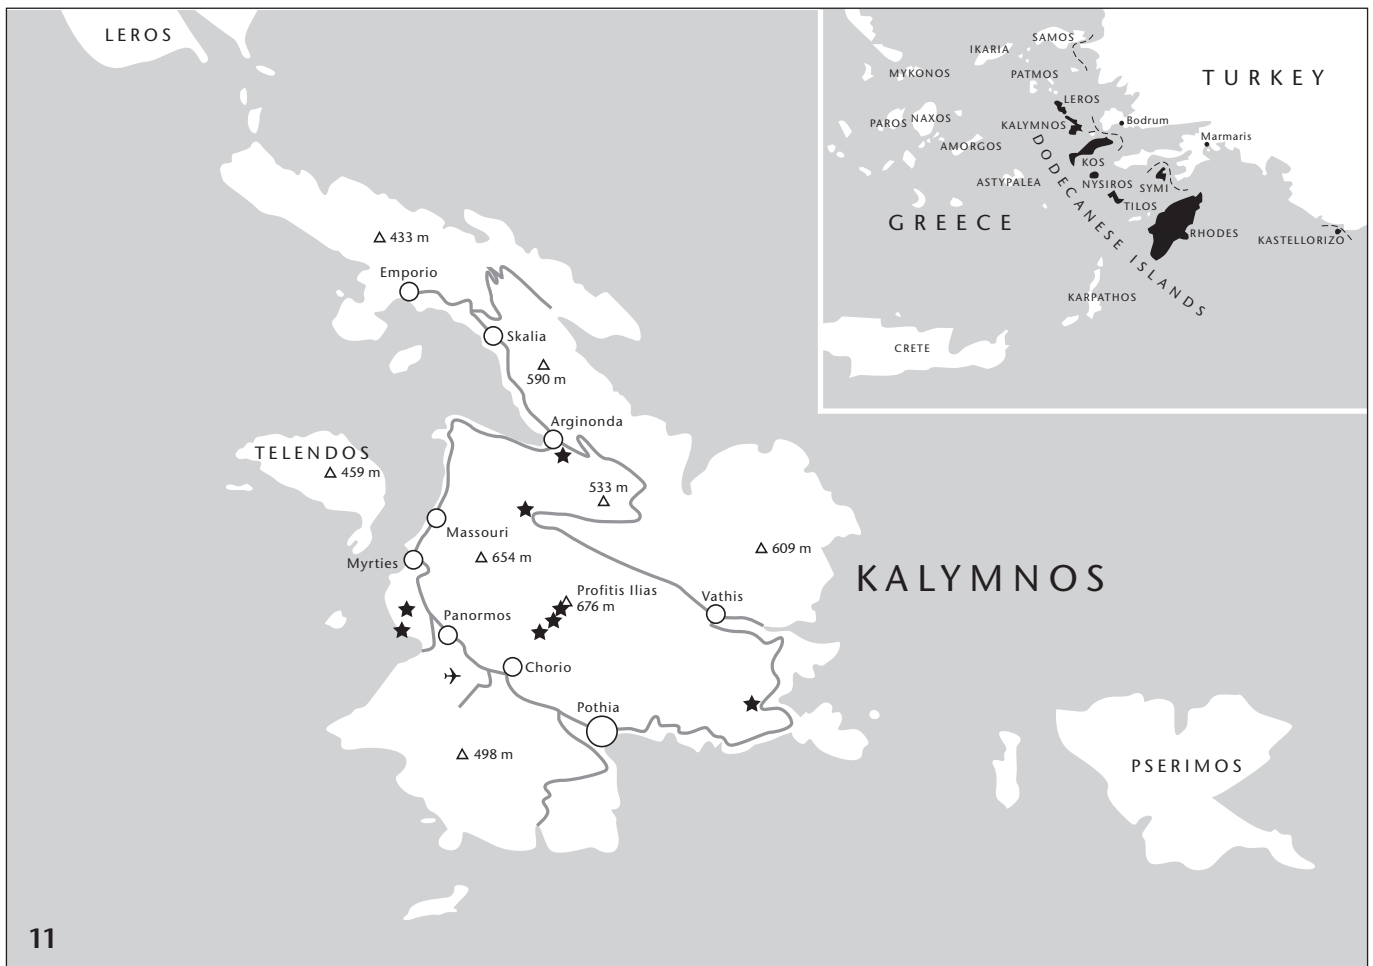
LEROS

SAMOS
IKARIA
MYKONOS
PATMOS
TURKEY
LEROS
PAROS
NAXOS
KALYMNOS
Bodrum
Marmaris
AMORGOS
KOS
DODECANESE ISLANDS
ASTYPALEA
NYSIROS
SYMI
TILOS
GREECE
RHODES
KASTELLORIZO
KARPATHOS
CRETE

433 m
Emporio
Skalia
590 m
Arginonda
TELENDOS
459 m
533 m
Massouri
609 m
Myrties
654 m
KALYMNOS
Profitis Ilias
676 m
Vathis
Panormos
Chorio
Pothia
498 m
PSERIMOS

11